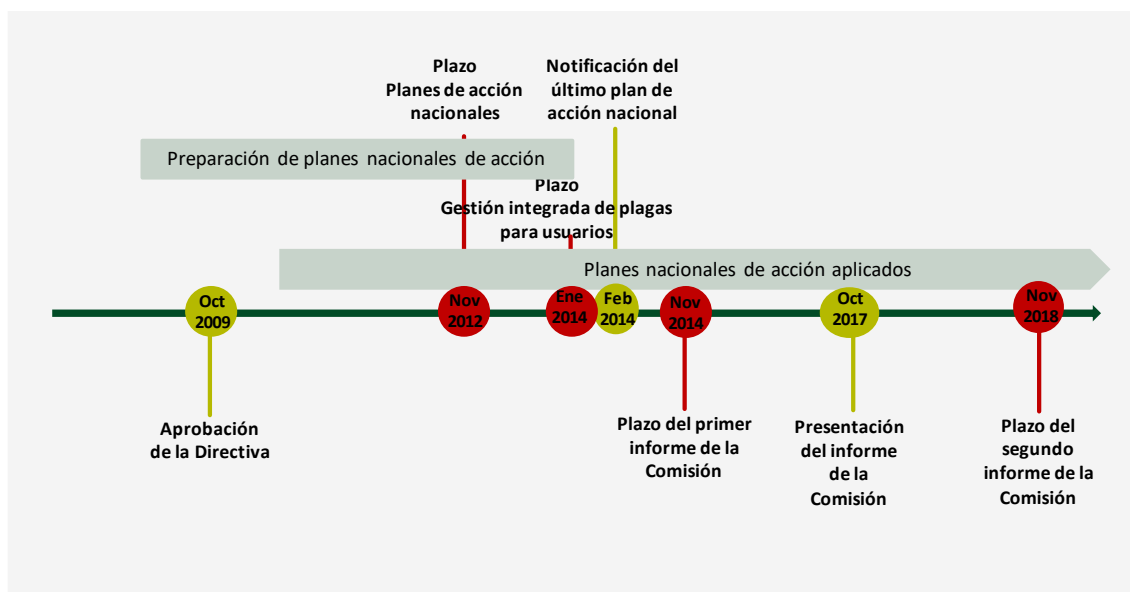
Plazo
Planes de acción nacionales

Notificación del último plan de acción nacional

Preparación de planes nacionales de acción

Plazo
Gestión integrada de plagas para usuarios

Planes nacionales de acción aplicados

Oct 2009

Nov 2012

Ene 2014

Feb 2014

Nov 2014

Oct 2017

Nov 2018

Aprobación de la Directiva

Plazo del primer informe de la Comisión

Presentación del informe de la Comisión

Plazo del segundo informe de la Comisión